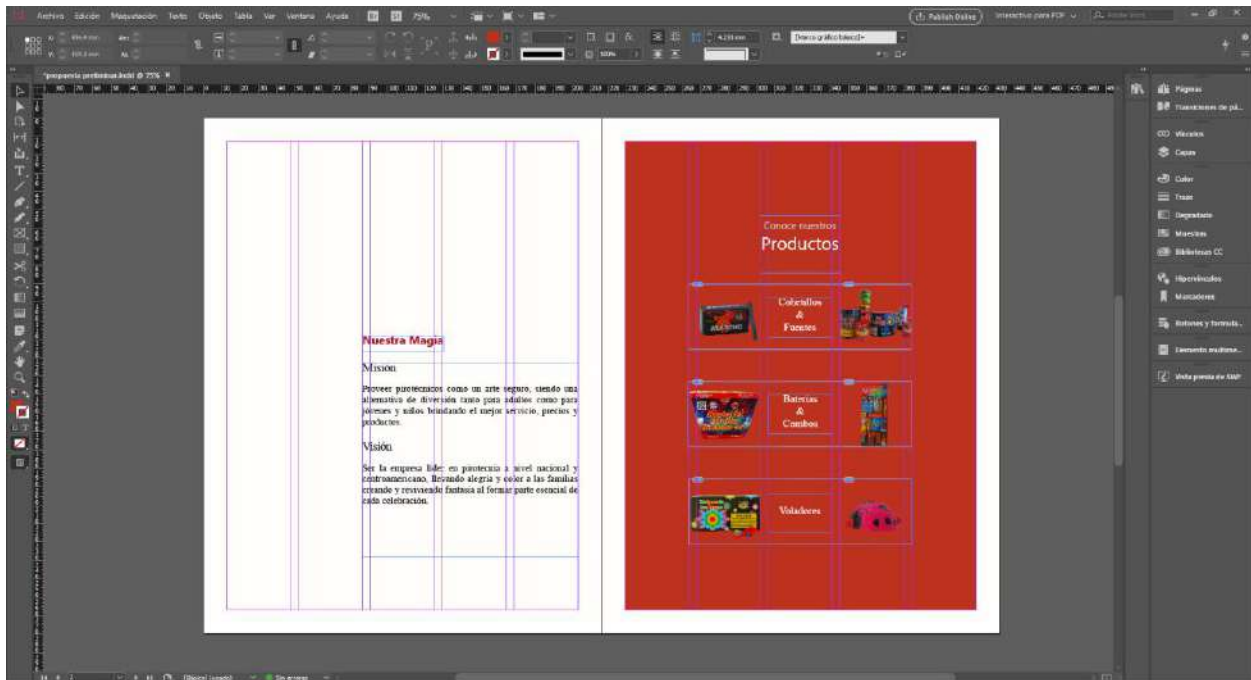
Archivo Edición Maquetación Texto Objeto Tabla Ver Ventana Ayuda 75%

Publish Online

Interactivo para PDF

*propuesta preliminar.indd @ 75%

Nuestra Magia

Misión

Proveer pirotécnicos como un arte seguro, siendo una alternativa de diversión tanto para adultos como para jóvenes y niños brindando el mejor servicio, precios y productos.

Visión

Ser la empresa líder en pirotecnia a nivel nacional y centroamericano, llevando alegría y color a las familias creando y resviviendo fantasía al formar parte esencial de cada celebración.

Conoce nuestros

Productos

Cohetillos & Fuentes

Baterías & Combos

Voladores

Páginas

Transiciones de pá...

Vínculos

Capas

Color

Trazo

Degradado

Muestras

Bibliotecas CC

Hipervínculos

Marcadores

Botones y formula...

Elemento multime...

Vista previa de SWF

Sin errores